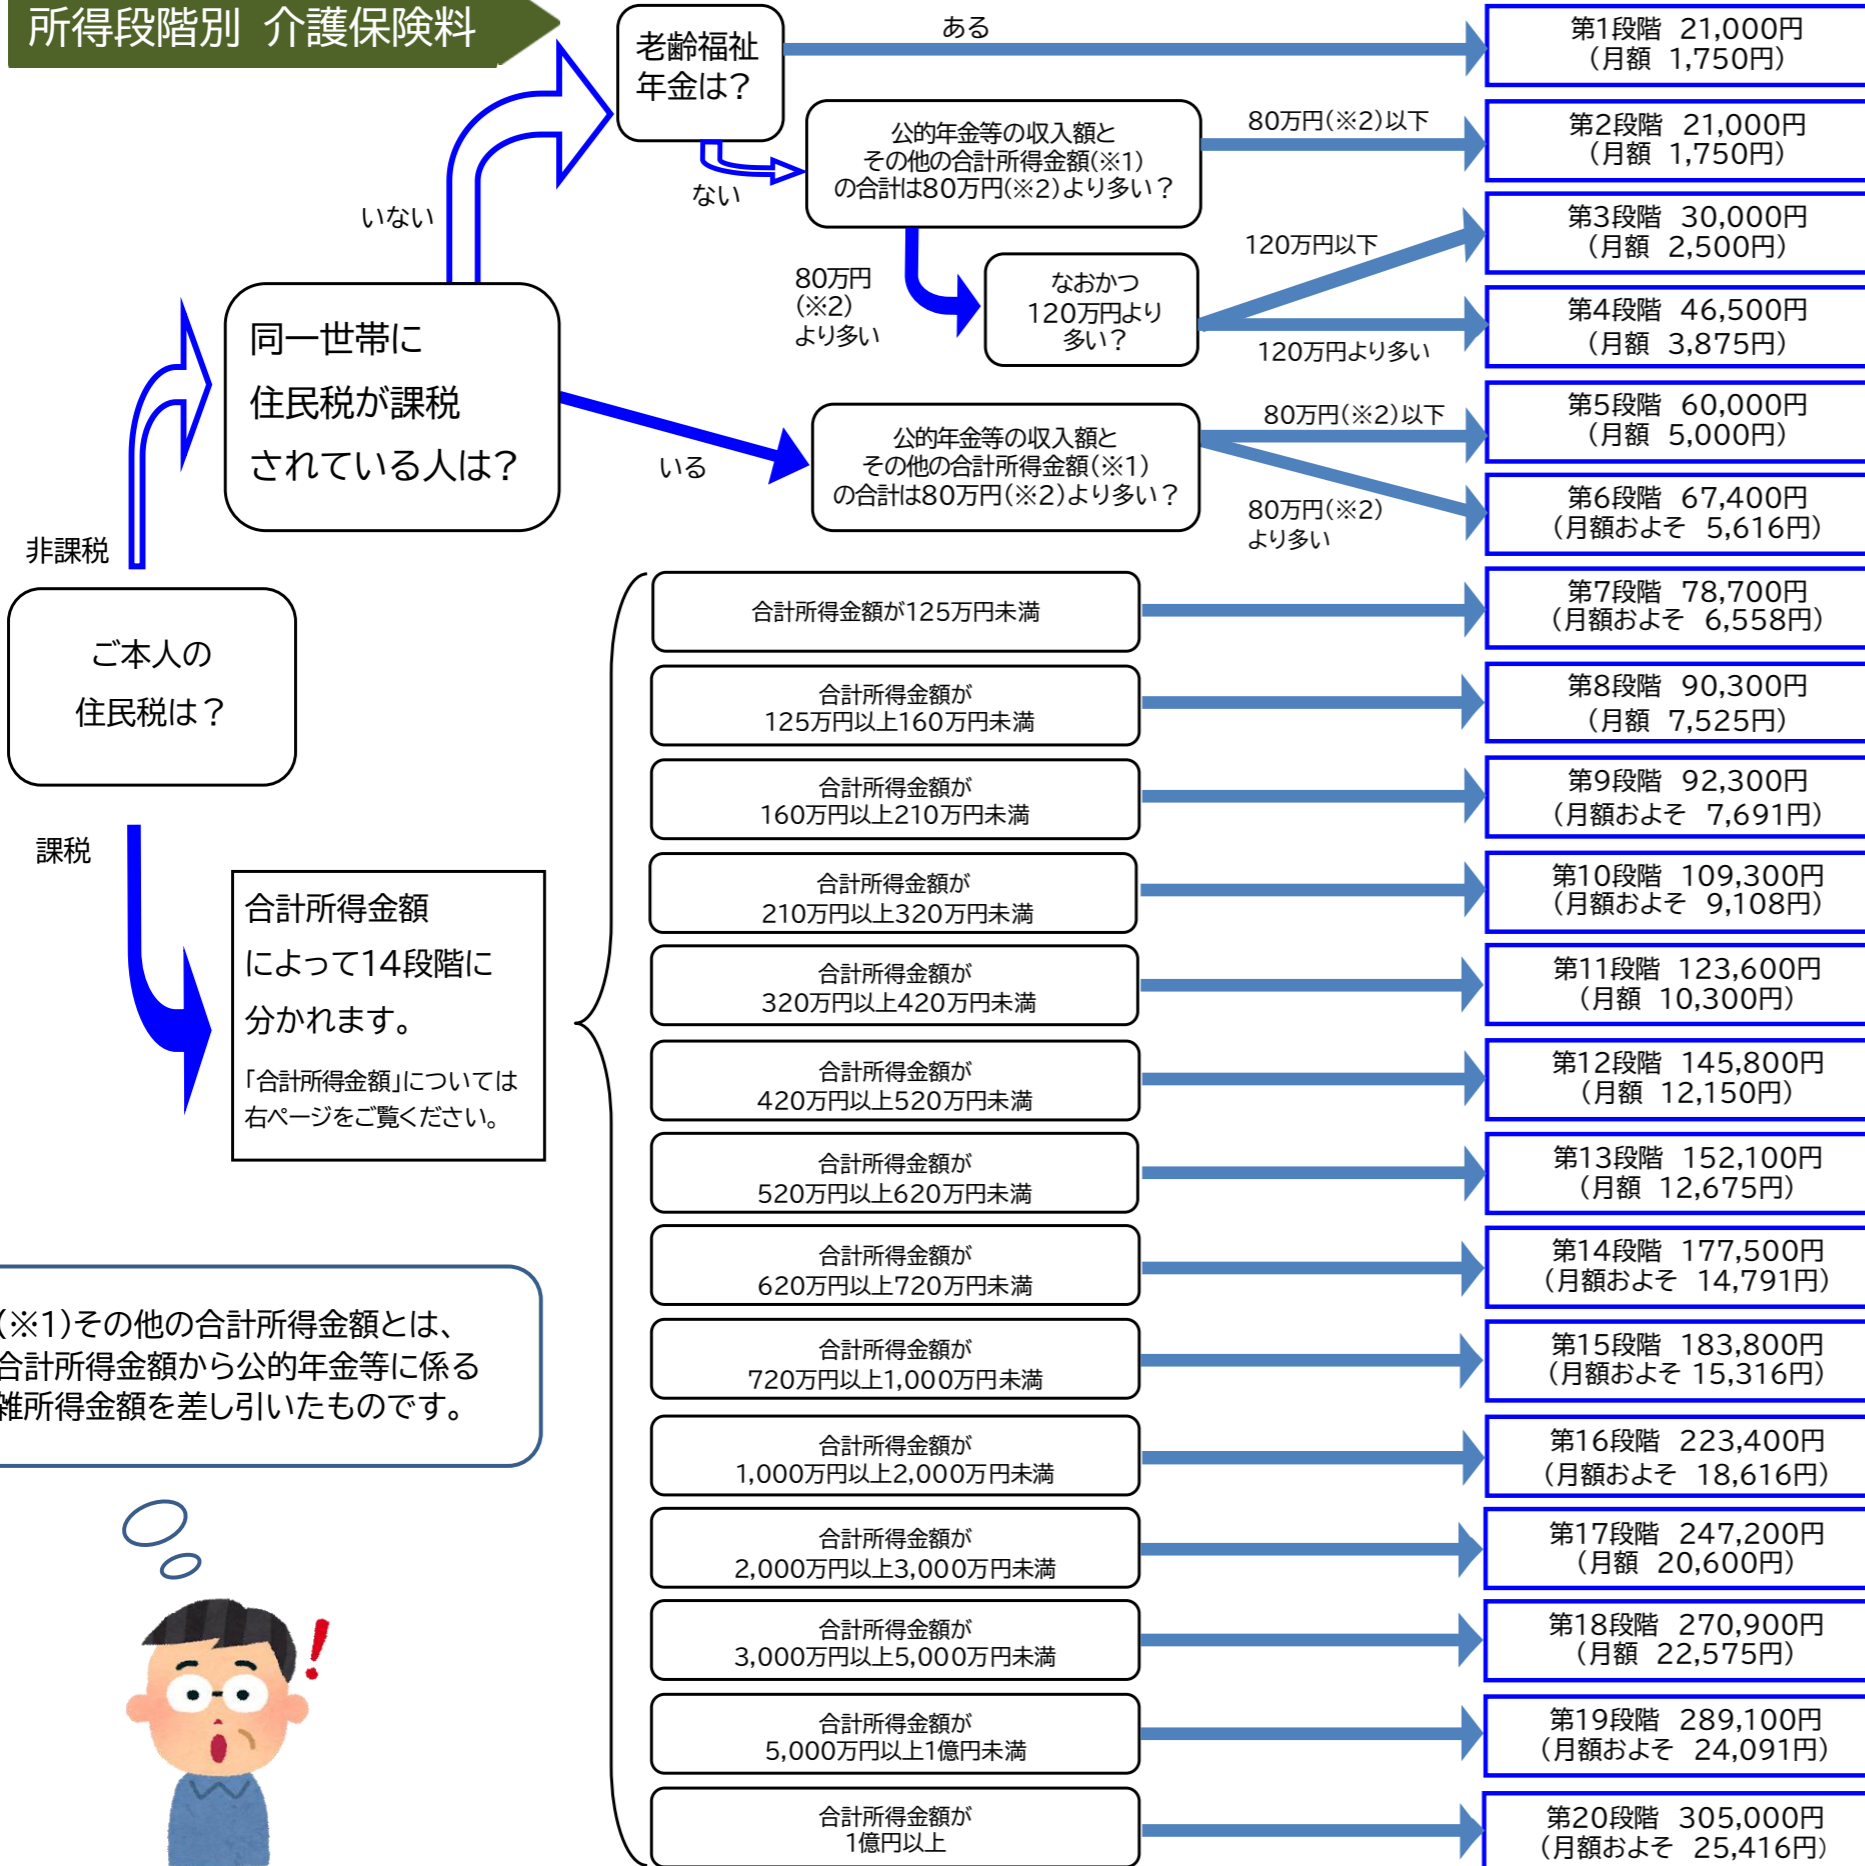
所得段階別 介護保険料

老齢福祉年金は？

ある

第1段階 21,000円
（月額 1,750円）

ない

公的年金等の収入額とその他の合計所得金額(※1)の合計は80万円(※2)より多い？

80万円(※2)以下

第2段階 21,000円
（月額 1,750円）

いない

80万円(※2)より多い

なおかつ120万円より多い？

120万円以下

第3段階 30,000円
（月額 2,500円）

120万円より多い

第4段階 46,500円
（月額 3,875円）

同一世帯に住民税が課税されている人は？

いる

公的年金等の収入額とその他の合計所得金額(※1)の合計は80万円(※2)より多い？

80万円(※2)以下

第5段階 60,000円
（月額 5,000円）

80万円(※2)より多い

第6段階 67,400円
（月額およそ 5,616円）

非課税

ご本人の住民税は？

課税

合計所得金額によって14段階に分かれます。
「合計所得金額」については右ページをご覧ください。

合計所得金額が125万円未満

第7段階 78,700円
（月額およそ 6,558円）

合計所得金額が125万円以上160万円未満

第8段階 90,300円
（月額 7,525円）

合計所得金額が160万円以上210万円未満

第9段階 92,300円
（月額およそ 7,691円）

合計所得金額が210万円以上320万円未満

第10段階 109,300円
（月額およそ 9,108円）

合計所得金額が320万円以上420万円未満

第11段階 123,600円
（月額 10,300円）

合計所得金額が420万円以上520万円未満

第12段階 145,800円
（月額 12,150円）

合計所得金額が520万円以上620万円未満

第13段階 152,100円
（月額 12,675円）

合計所得金額が620万円以上720万円未満

第14段階 177,500円
（月額およそ 14,791円）

(※1)その他の合計所得金額とは、合計所得金額から公的年金等に係る雑所得金額を差し引いたものです。

合計所得金額が720万円以上1,000万円未満

第15段階 183,800円
（月額およそ 15,316円）

合計所得金額が1,000万円以上2,000万円未満

第16段階 223,400円
（月額およそ 18,616円）

合計所得金額が2,000万円以上3,000万円未満

第17段階 247,200円
（月額 20,600円）

合計所得金額が3,000万円以上5,000万円未満

第18段階 270,900円
（月額 22,575円）

合計所得金額が5,000万円以上1億円未満

第19段階 289,100円
（月額およそ 24,091円）

合計所得金額が1億円以上

第20段階 305,000円
（月額およそ 25,416円）